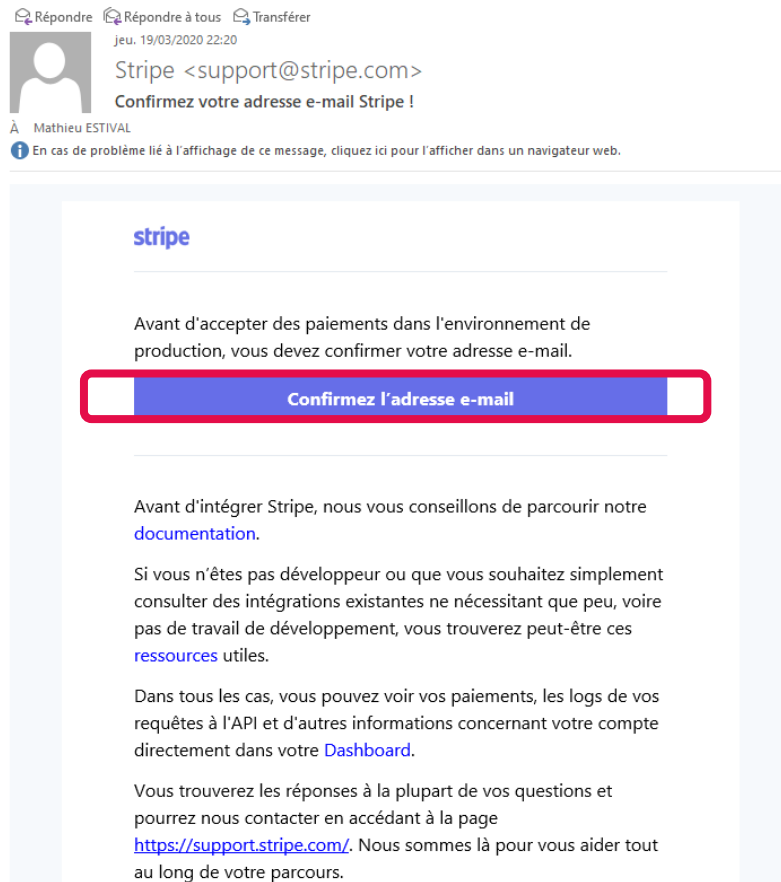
Répondre Répondre à tous Transférer

jeu. 19/03/2020 22:20

Stripe <support@stripe.com>

Confirmez votre adresse e-mail Stripe !

À Mathieu ESTIVAL

En cas de problème lié à l'affichage de ce message, cliquez ici pour l'afficher dans un navigateur web.

stripe

Avant d'accepter des paiements dans l'environnement de production, vous devez confirmer votre adresse e-mail.

Confirmez l'adresse e-mail

Avant d'intégrer Stripe, nous vous conseillons de parcourir notre documentation.

Si vous n'êtes pas développeur ou que vous souhaitez simplement consulter des intégrations existantes ne nécessitant que peu, voire pas de travail de développement, vous trouverez peut-être ces ressources utiles.

Dans tous les cas, vous pouvez voir vos paiements, les logs de vos requêtes à l'API et d'autres informations concernant votre compte directement dans votre Dashboard.

Vous trouverez les réponses à la plupart de vos questions et pourrez nous contacter en accédant à la page https://support.stripe.com/. Nous sommes là pour vous aider tout au long de votre parcours.